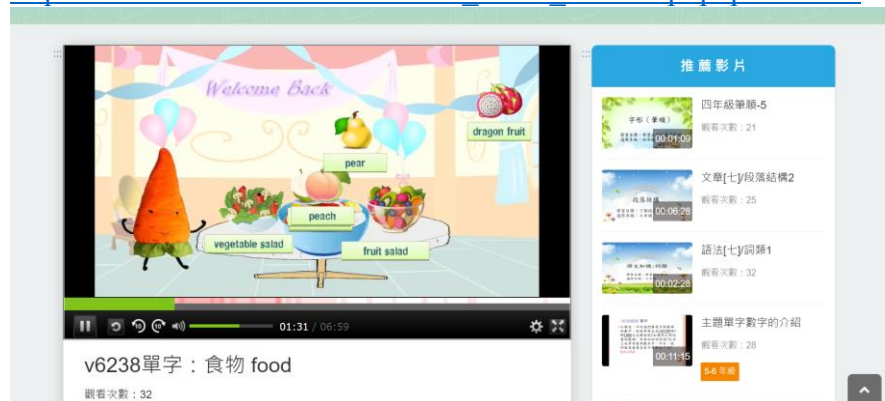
Welcome Back

dragon fruit

pear

peach

vegetable salad

fruit salad

01:31 / 06:59

v6238單字：食物 food

觀看次數：32

推薦影片

四年級筆順-5

觀看次數：21

00:01:09

文章[七]/段落結構2

觀看次數：25

00:06:28

語法[七]/詞類1

觀看次數：32

00:02:28

主題單字數字的介紹

觀看次數：28

00:11:15

5-6 年級